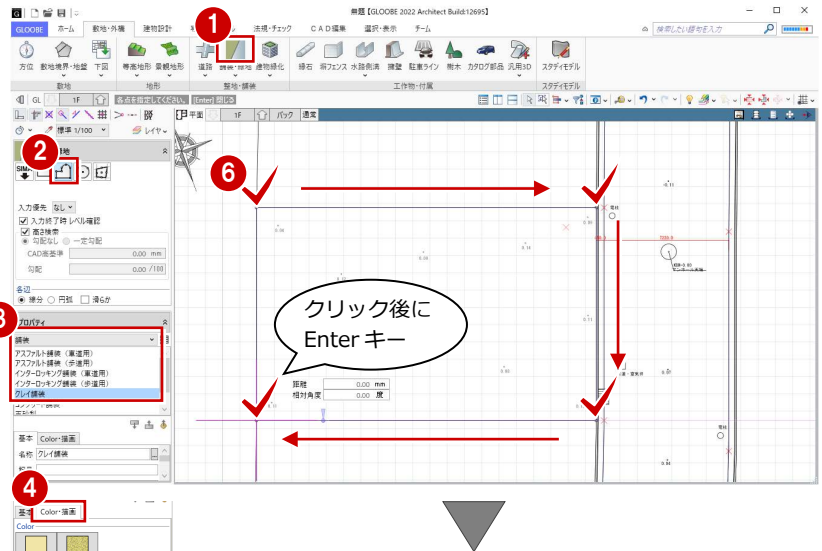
無題【GLOOBE 2022 Architect Build:12695】

GLOOBE　ホーム　敷地・外構　建物設計　法規・チェック　CAD編集　選択・表示　チーム

検索したい語句を入力

方位　敷地境界・地盤　下図　等高地形　景観地形　道路　舗装・緑地　建物緑化　縁石　塀フェンス　水路側溝　擁壁　駐車ライン　樹木　カタログ部品　汎用3D　スタディモデル

敷地　地形　整地・舗装　工作物・付属　スタディモデル

GL　1F　各点を指定してください。[Enter] 閉じる

平面　1F　バック　通常

標準 1/100　レイヤ

1
2
3
4
6

入力優先　なし
入力終了時 レベル確認
高さ検索
勾配なし　一定勾配
CAD高基準　0.00 mm
勾配　0.00 /100

各辺
線分　円弧　滑らか

プロパティ
舗装
アスファルト舗装（車道用）
アスファルト舗装（歩道用）
インターロッキング舗装（車道用）
インターロッキング舗装（歩道用）
クレイ舗装

基本　Color・描画
名称　クレイ舗装

基本　Color・描画
Color

クリック後に
Enter キー

距離　0.00 mm
相対角度　0.00 度